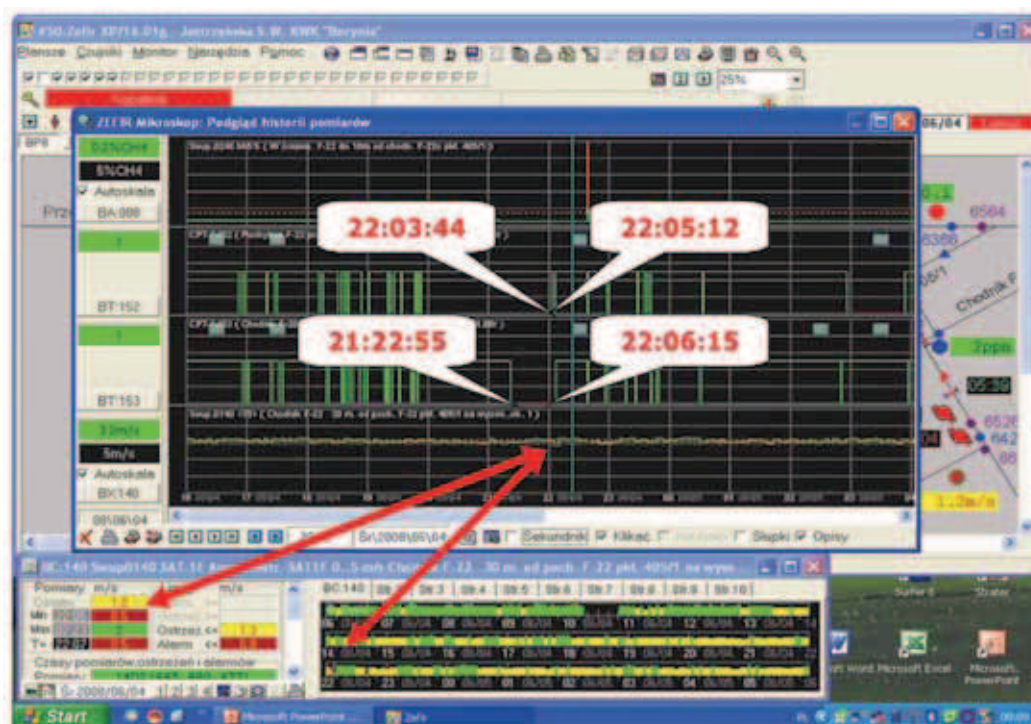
Plansze Czujniki Monitor Narzędzia Pomoc

ZEFIR Mikroskop: Podgląd historii pomiarów

0.2%CH4
5%CH4
Autoskala
BA:088

BT:152

BT:153

3.2m/s
5m/s
Autoskala
BX:140

05/06/04

22:03:44

22:05:12

21:22:55

22:06:15

Sr\2008\06\04

Sekundnik
Klikać
Słupki
Opisy

BC-140

Pomiary m/s
Min
Max
T=
Ostrzeż.<=
Alarm <=
Czasy pomiarów, ostrzeżeń i alarmów

BC:140

06/04

Start

Microsoft PowerPoint

Zefir

Microsoft Word

Microsoft Excel

Microsoft PowerPoint

Chodnik F

2ppm

1.2m/s

8564

6526

06/04